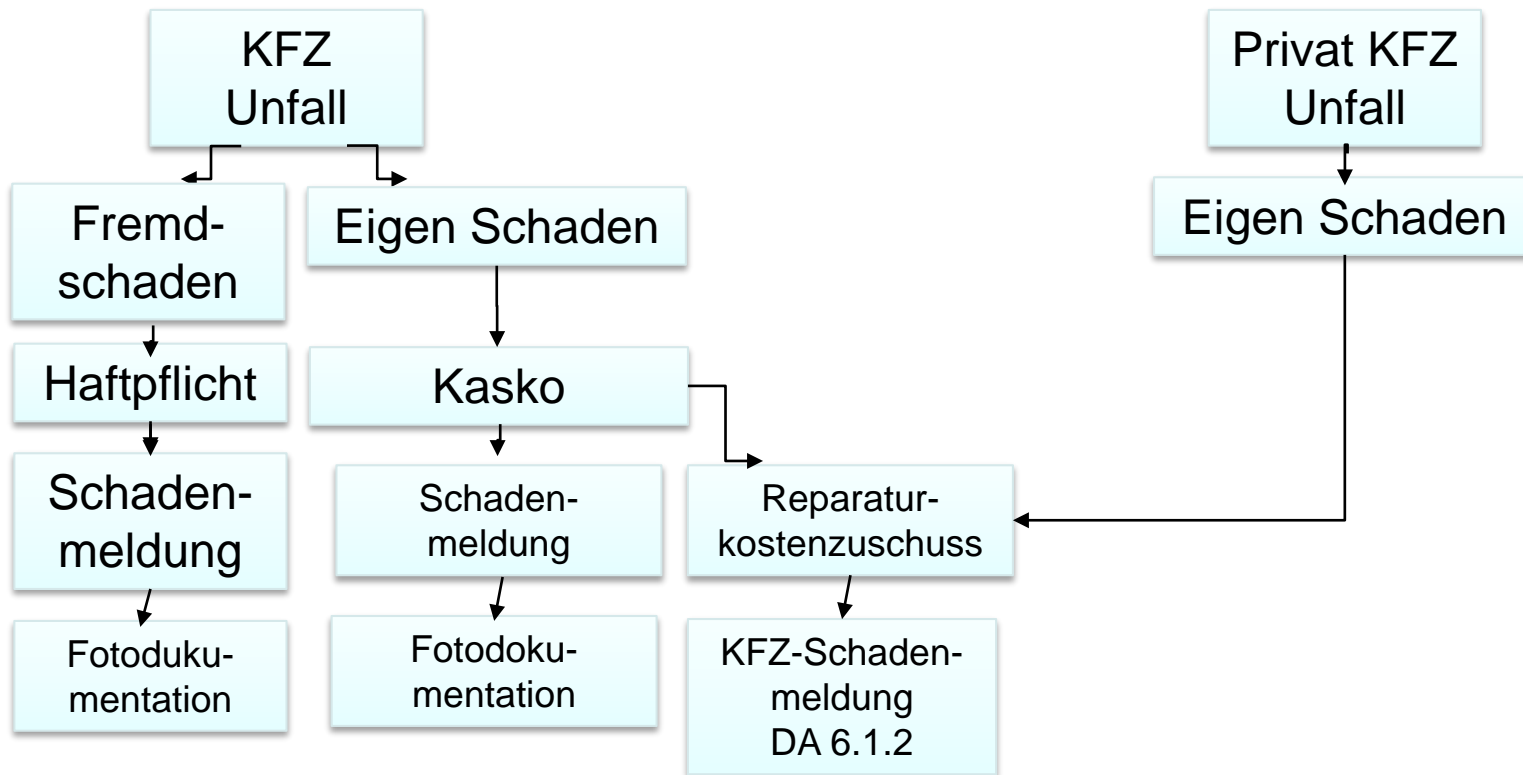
KFZ Unfall

Fremdschaden

Haftpflicht

Schadenmeldung

Fotodokumentation

Eigen Schaden

Kasko

Schadenmeldung

Fotodokumentation

Reparaturkostenzuschuss

KFZ-Schadenmeldung DA 6.1.2

Privat KFZ Unfall

Eigen Schaden